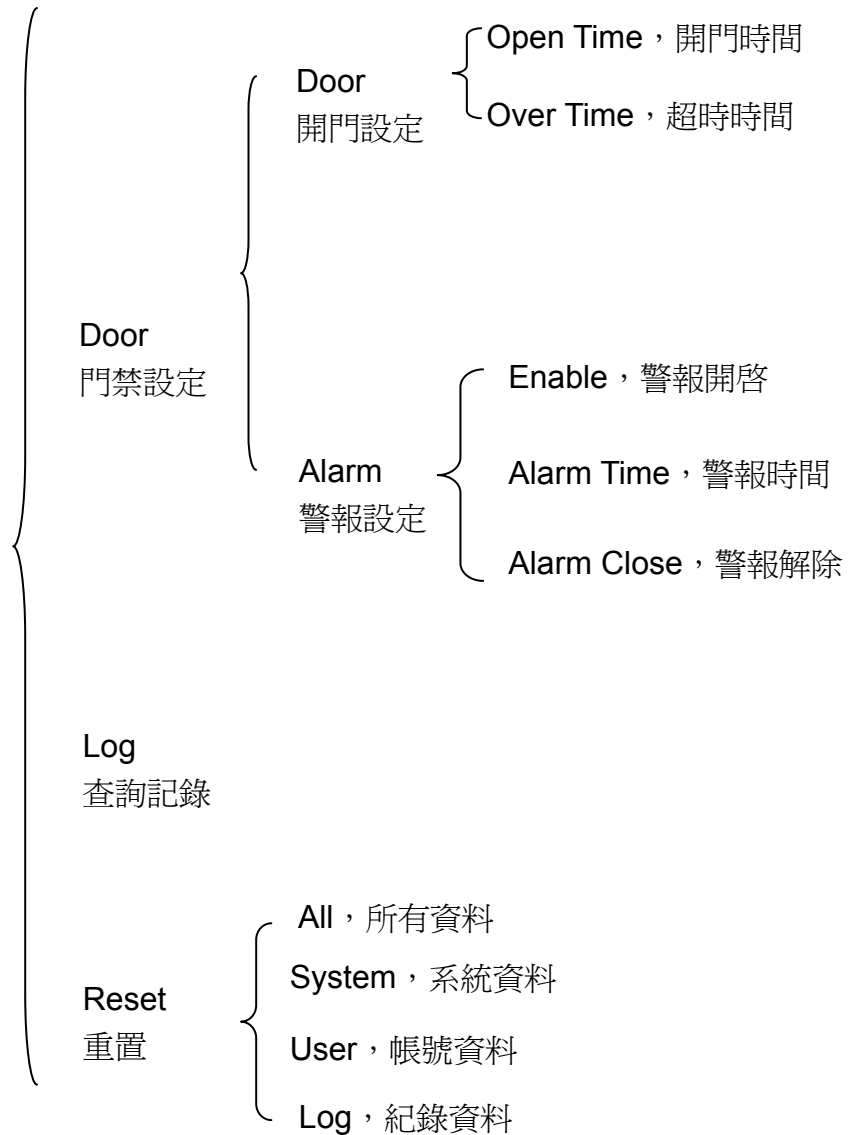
Door
門禁設定

Door
開門設定

Open Time，開門時間

Over Time，超時時間

Alarm
警報設定

Enable，警報開啓

Alarm Time，警報時間

Alarm Close，警報解除

Log
查詢記錄

Reset
重置

All，所有資料

System，系統資料

User，帳號資料

Log，紀錄資料